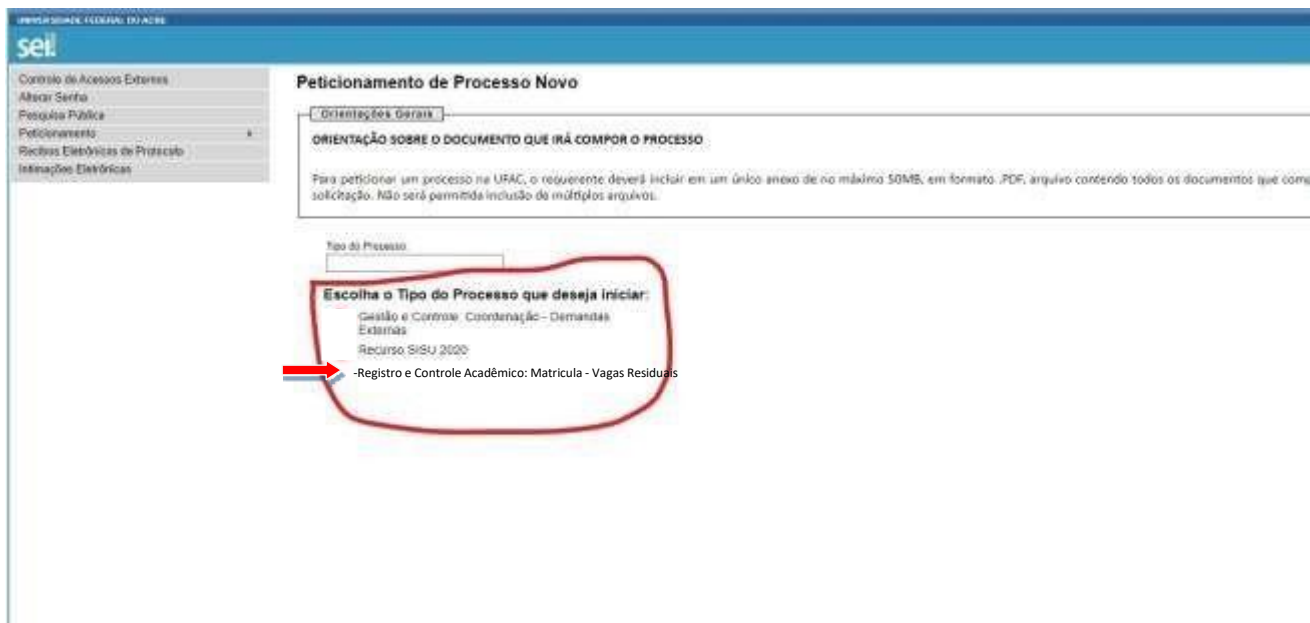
UNIVERSIDADE FEDERAL DO ACRE

sei!

Controle de Acessos Externos
Alterar Senha
Pesquisa Pública
Peticionamento
Recibos Eletrônicos de Protocolo
Intimações Eletrônicas

Peticionamento de Processo Novo

Orientações Gerais

ORIENTAÇÃO SOBRE O DOCUMENTO QUE IRÁ COMPOR O PROCESSO

Para peticionar um processo na UFAC, o requerente deverá incluir em um único anexo de no máximo 50MB, em formato .PDF, arquivo contendo todos os documentos que comp solicitação. Não será permitida inclusão de múltiplos arquivos.

Tipo do Processo

Escolha o Tipo do Processo que deseja iniciar:

Gestão e Controle: Coordenação - Demandas Externas

Recurso SISU 2020

-Registro e Controle Acadêmico: Matricula - Vagas Residuais